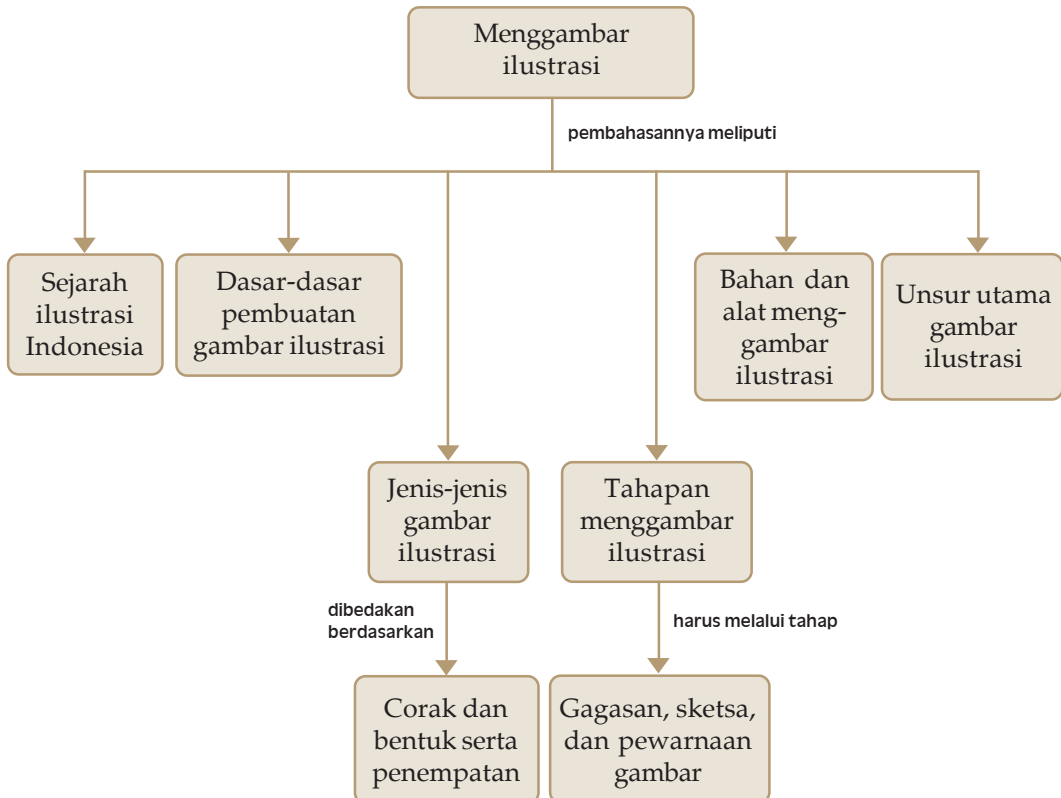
Menggambar ilustrasi

pembahasannya meliputi

Sejarah ilustrasi Indonesia

Dasar-dasar pembuatan gambar ilustrasi

Jenis-jenis gambar ilustrasi

dibedakan berdasarkan

Corak dan bentuk serta penempatan

Tahapan menggambar ilustrasi

harus melalui tahap

Gagasan, sketsa, dan pewarnaan gambar

Bahan dan alat menggambar ilustrasi

Unsur utama gambar ilustrasi